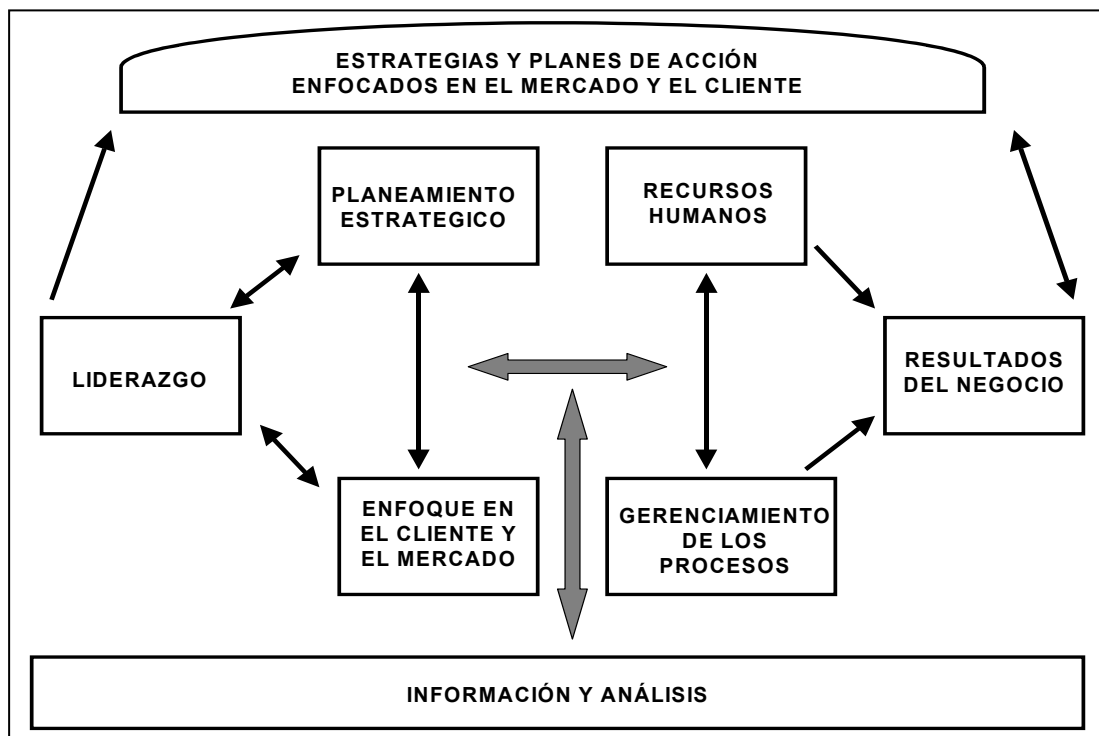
ESTRATEGIAS Y PLANES DE ACCIÓN
ENFOCADOS EN EL MERCADO Y EL CLIENTE

PLANEAMIENTO ESTRATEGICO

RECURSOS HUMANOS

LIDERAZGO

RESULTADOS DEL NEGOCIO

ENFOQUE EN EL CLIENTE Y EL MERCADO

GERENCIAMIENTO DE LOS PROCESOS

INFORMACIÓN Y ANÁLISIS